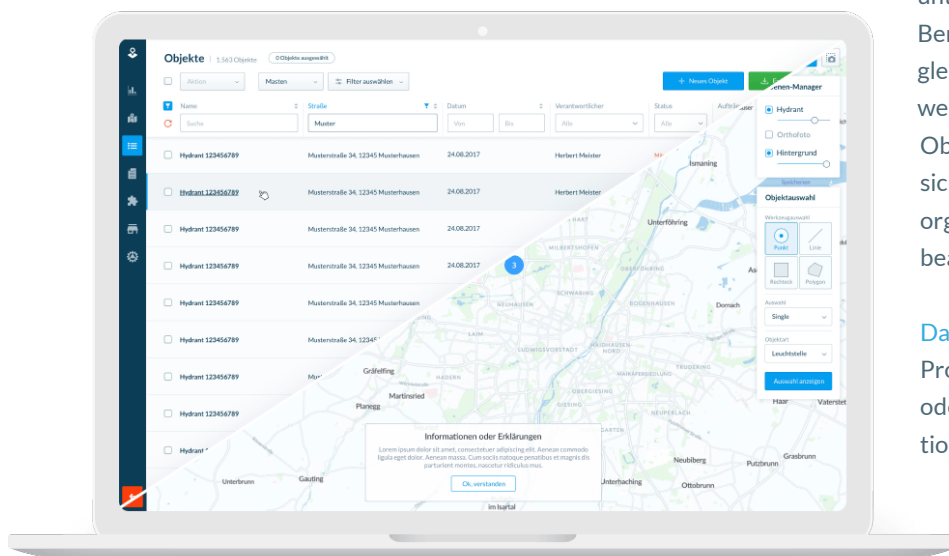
Objekte | 1.563 Objekte | 0 Objekte ausgewählt

Aktion | Masten | Filter auswählen | + Neues Objekt | E

Name | Straße | Datum | Verantwortlicher | Status | Aufträge

Suche | Muster | Von | Bis | Alle | Alle

| Name | Straße | Datum | Verantwortlicher |
|---|---|---|---|
| Hydrant 123456789 | Musterstraße 34, 12345 Musterhausen | 24.08.2017 | Herbert Meister |
| Hydrant 123456789 | Musterstraße 34, 12345 Musterhausen | 24.08.2017 | Herbert Meister |
| Hydrant 123456789 | Musterstraße 34, 12345 Musterhausen | 24.08.2017 | |
| Hydrant 123456789 | Musterstraße 34, 12345 Musterhausen | 24.08.2017 | |
| Hydrant 123456789 | Musterstraße 34, 12345 Musterhausen | 24.08.2017 | |
| Hydrant 123456789 | Musterstraße 34, 12345 Musterhausen | | |
| Hydrant 123456789 | Musterstraße 34, 12345 Musterhausen | | |
| Hydrant 123456789 | Mu | | |
| Hydrant 123456789 | | | |
| Hydrant | | | |

Ebenen-Manager
Hydrant
Orthofoto
Hintergrund

Objektauswahl
Werkzeugauswahl
Punkt | Linie | Rechteck | Polygon
Auswahl
Single
Objektart
Leuchtstelle
Auswahl anzeigen

Informationen oder Erklärungen
Lorem ipsum dolor sit amet, consectetuer adipiscing elit. Aenean commodo ligula eget dolor. Aenean massa. Cum sociis natoque penatibus et magnis dis parturient montes, nascetur ridiculus mus.
Ok, verstanden

Ismaning
Unterföhring
Dornach
Gräfelfing
Martinsried
Planegg
Gauting
Unterbrunn
Haar
Vaterstet
Neubiberg
Putzbrunn
Grasbrunn
Unterhaching
Ottobrunn
Schwabing
Bogenhausen
Neuhausen
Ludwigsvorstadt
Trudering
Obergiesing
Neuperlach
Hadern
Pasing
Milbertshofen
im Isartal

un
Ber
gle
we
Ob
sic
org
bea

Da
Pro
ode
tio